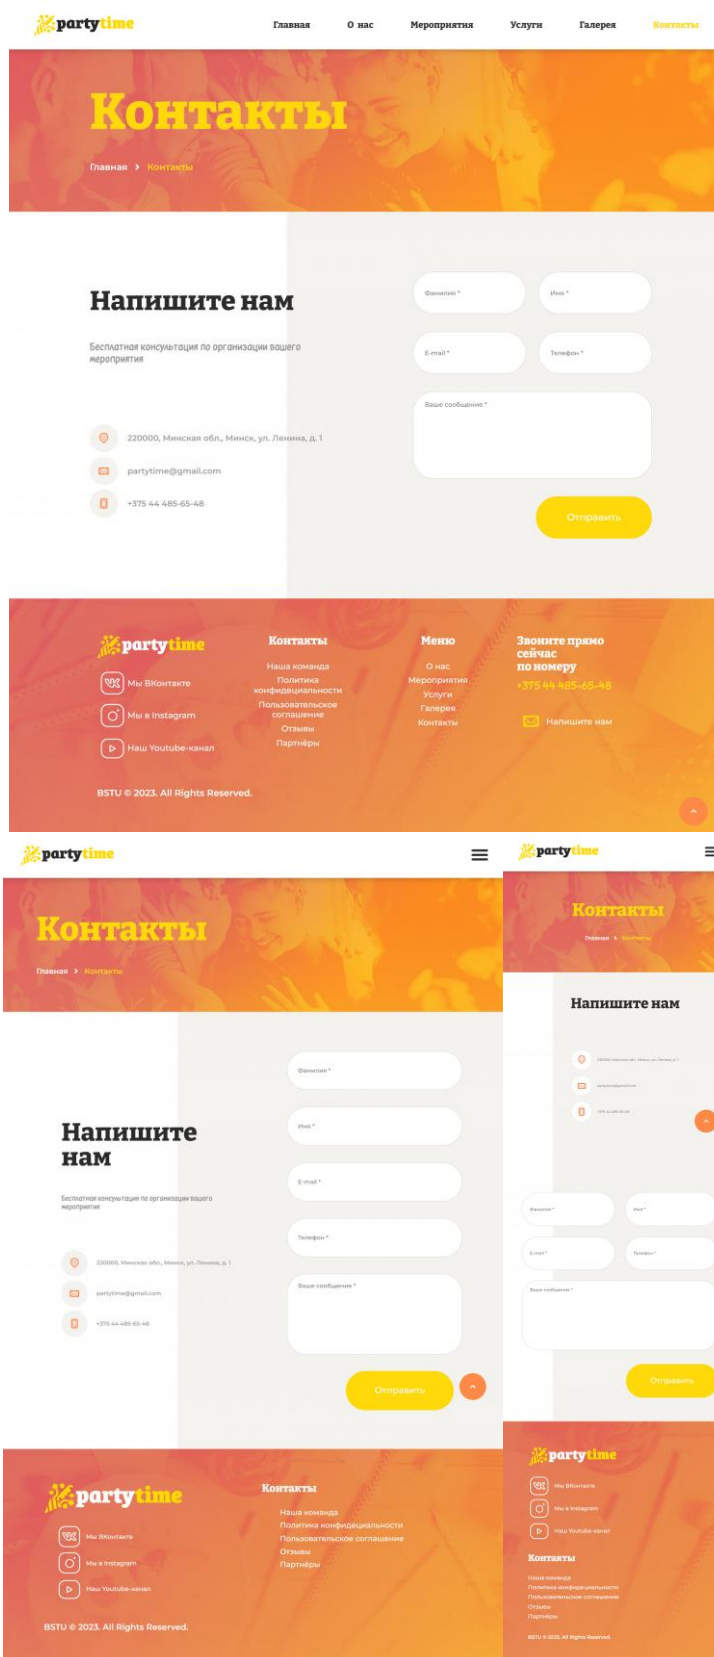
partytime

Главная О нас Мероприятия Услуги Галерея Контакты

Контакты

Главная > Контакты

Напишите нам

Бесплатная консультация по организации вашего мероприятия

220000, Минская обл., Минск, ул. Ленина, д. 1

partytime@gmail.com

+375 44 485-65-48

Фамилия *
Имя *
E-mail *
Телефон *
Ваше сообщение *

Отправить

partytime

Мы ВКонтакте
Мы в Instagram
Наш Youtube-канал

Контакты
Наша команда
Политика конфидециальности
Пользовательское соглашение
Отзывы
Партнёры

Меню
О нас
Мероприятия
Услуги
Галерея
Контакты

Звоните прямо сейчас по номеру
+375 44 485-65-48

Напишите нам

BSTU © 2023. All Rights Reserved.

partytime

Контакты

Главная > Контакты

Напишите нам

Бесплатная консультация по организации вашего мероприятия

220000, Минская обл., Минск, ул. Ленина, д. 1

partytime@gmail.com

+375 44 485-65-48

Фамилия *
Имя *
E-mail *
Телефон *
Ваше сообщение *

Отправить

partytime

Мы ВКонтакте
Мы в Instagram
Наш Youtube-канал

Контакты
Наша команда
Политика конфидециальности
Пользовательское соглашение
Отзывы
Партнёры

BSTU © 2023. All Rights Reserved.

partytime

Контакты

Главная > Контакты

Напишите нам

220000, Минская обл., Минск, ул. Ленина, д. 1

partytime@gmail.com

+375 44 485-65-48

Фамилия *
Имя *
E-mail *
Телефон *
Ваше сообщение *

Отправить

partytime

Мы ВКонтакте
Мы в Instagram
Наш Youtube-канал

Контакты
Наша команда
Политика конфидециальности
Пользовательское соглашение
Отзывы
Партнёры

BSTU © 2023. All Rights Reserved.